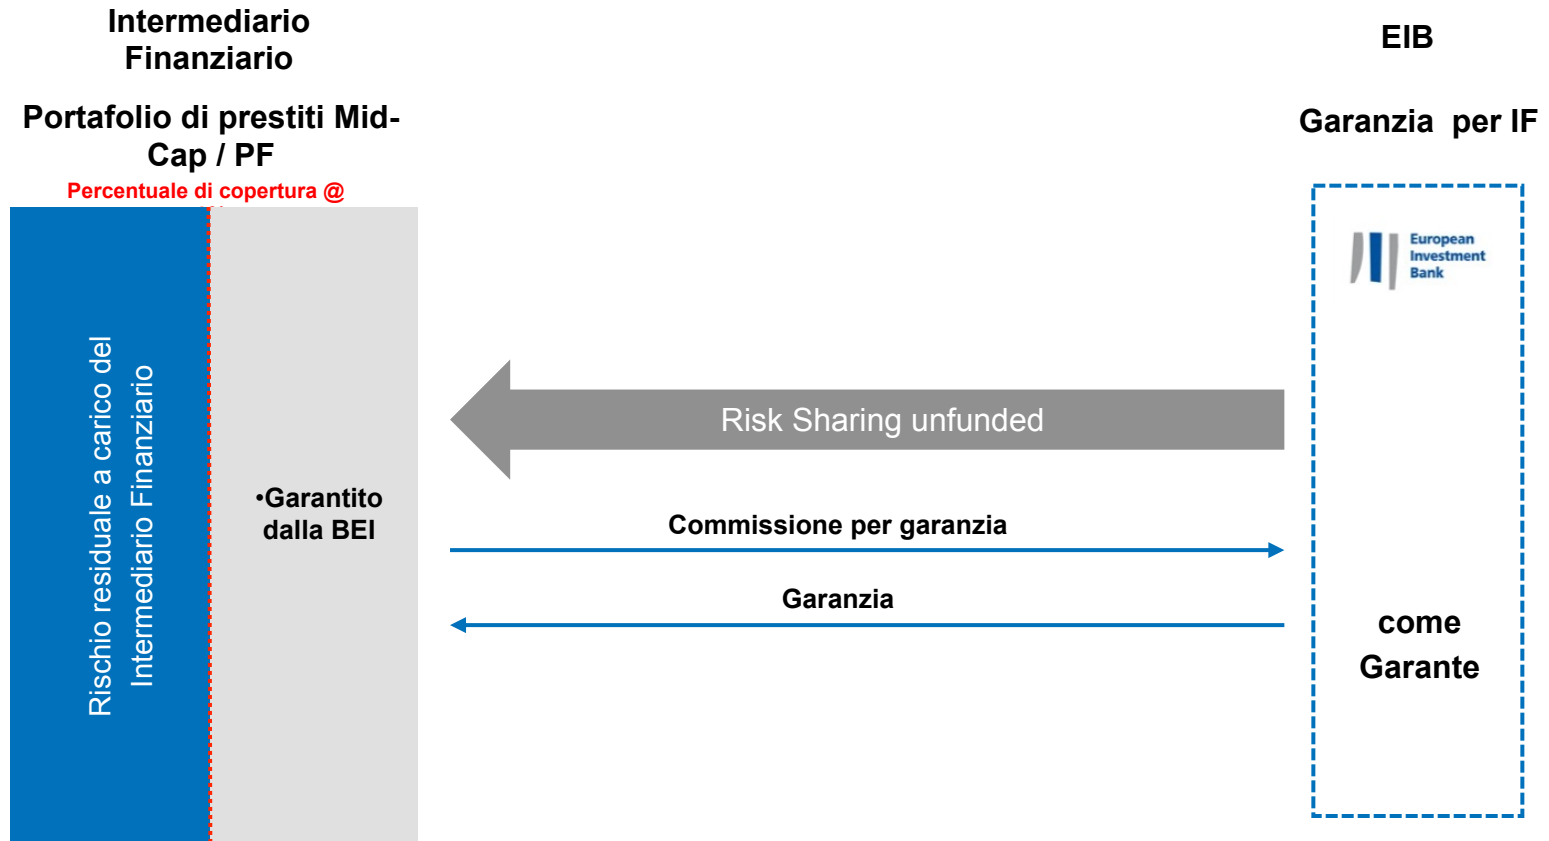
Intermediario Finanziario

Portafolio di prestiti Mid-Cap / PF

Percentuale di copertura @

EIB

Garanzia per IF

Rischio residuale a carico del Intermediario Finanziario

•Garantito dalla BEI

Risk Sharing unfunded

Commissione per garanzia

Garanzia

European Investment Bank

come Garante